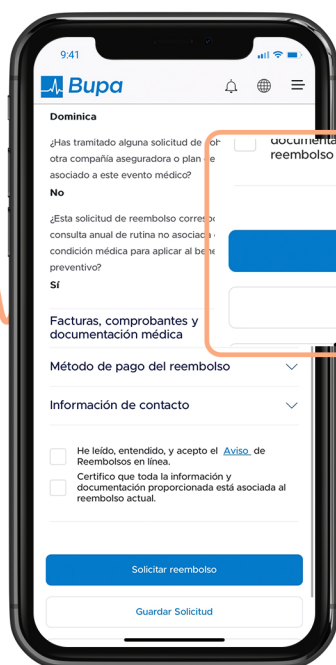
9:41

Bupa

Dominica

¿Has tramitado alguna solicitud de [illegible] otra compañía aseguradora o plan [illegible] asociado a este evento médico?

No

¿Esta solicitud de reembolso corres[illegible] consulta anual de rutina no asocia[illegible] condición médica para aplicar al be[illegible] preventivo?

Sí

Facturas, comprobantes y documentación médica

Método de pago del reembolso

Información de contacto

He leído, entendido, y acepto el Aviso de Reembolsos en línea.

Certifico que toda la información y documentación proporcionada está asociada al reembolso actual.

Solicitar reembolso

Guardar Solicitud

documenta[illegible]
reembolso